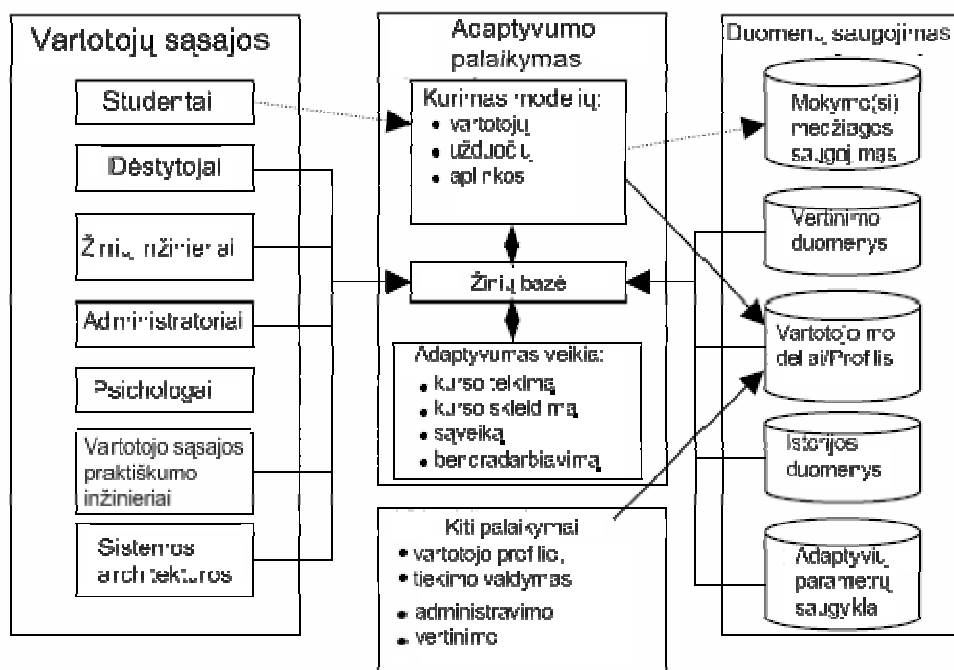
Vartotojų sąsajos

Studentai

Dėstytojai

Žinių inžinieriai

Administratoriai

Psichologai

Vartotojo sąsajos praktiškumo inžinieriai

Sistemos architektūros

Adaptyvumo palaikymas

Kūrimas modelių:
• vartotojų
• užduočių
• aplinkos

Žinių bazė

Adaptyvumas veikia:
• kurso tekimą
• kurso skleidimą
• sąveiką
• bendradarbiavimą

Kiti palaikymai
• vartotojo profilio
• tekimo valdymas
• administravimo
• vertinimo

Duomenų saugojimas

Mokymo(si) medžiagos saugojimas

Vertinimo duomenys

Vartotojo modeliai/Profilis

Istorijos duomenys

Adaptyvių parametrų saugykla